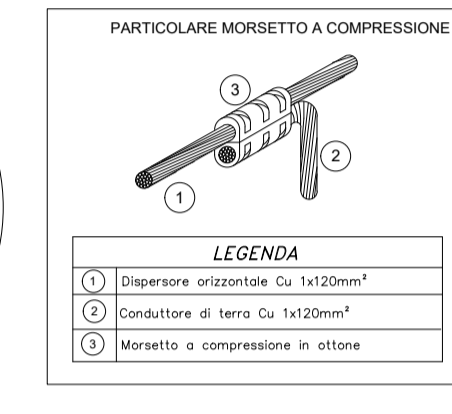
PARTICOLARE MORSETTO A COMPRESSIONE

3

2

1

LEGENDA

| | |
|---|---|
| 1 | Dispersore orizzontale Cu 1x120mm$^2$ |
| 2 | Conduttore di terra Cu 1x120mm$^2$ |
| 3 | Morsetto a compressione in ottone |